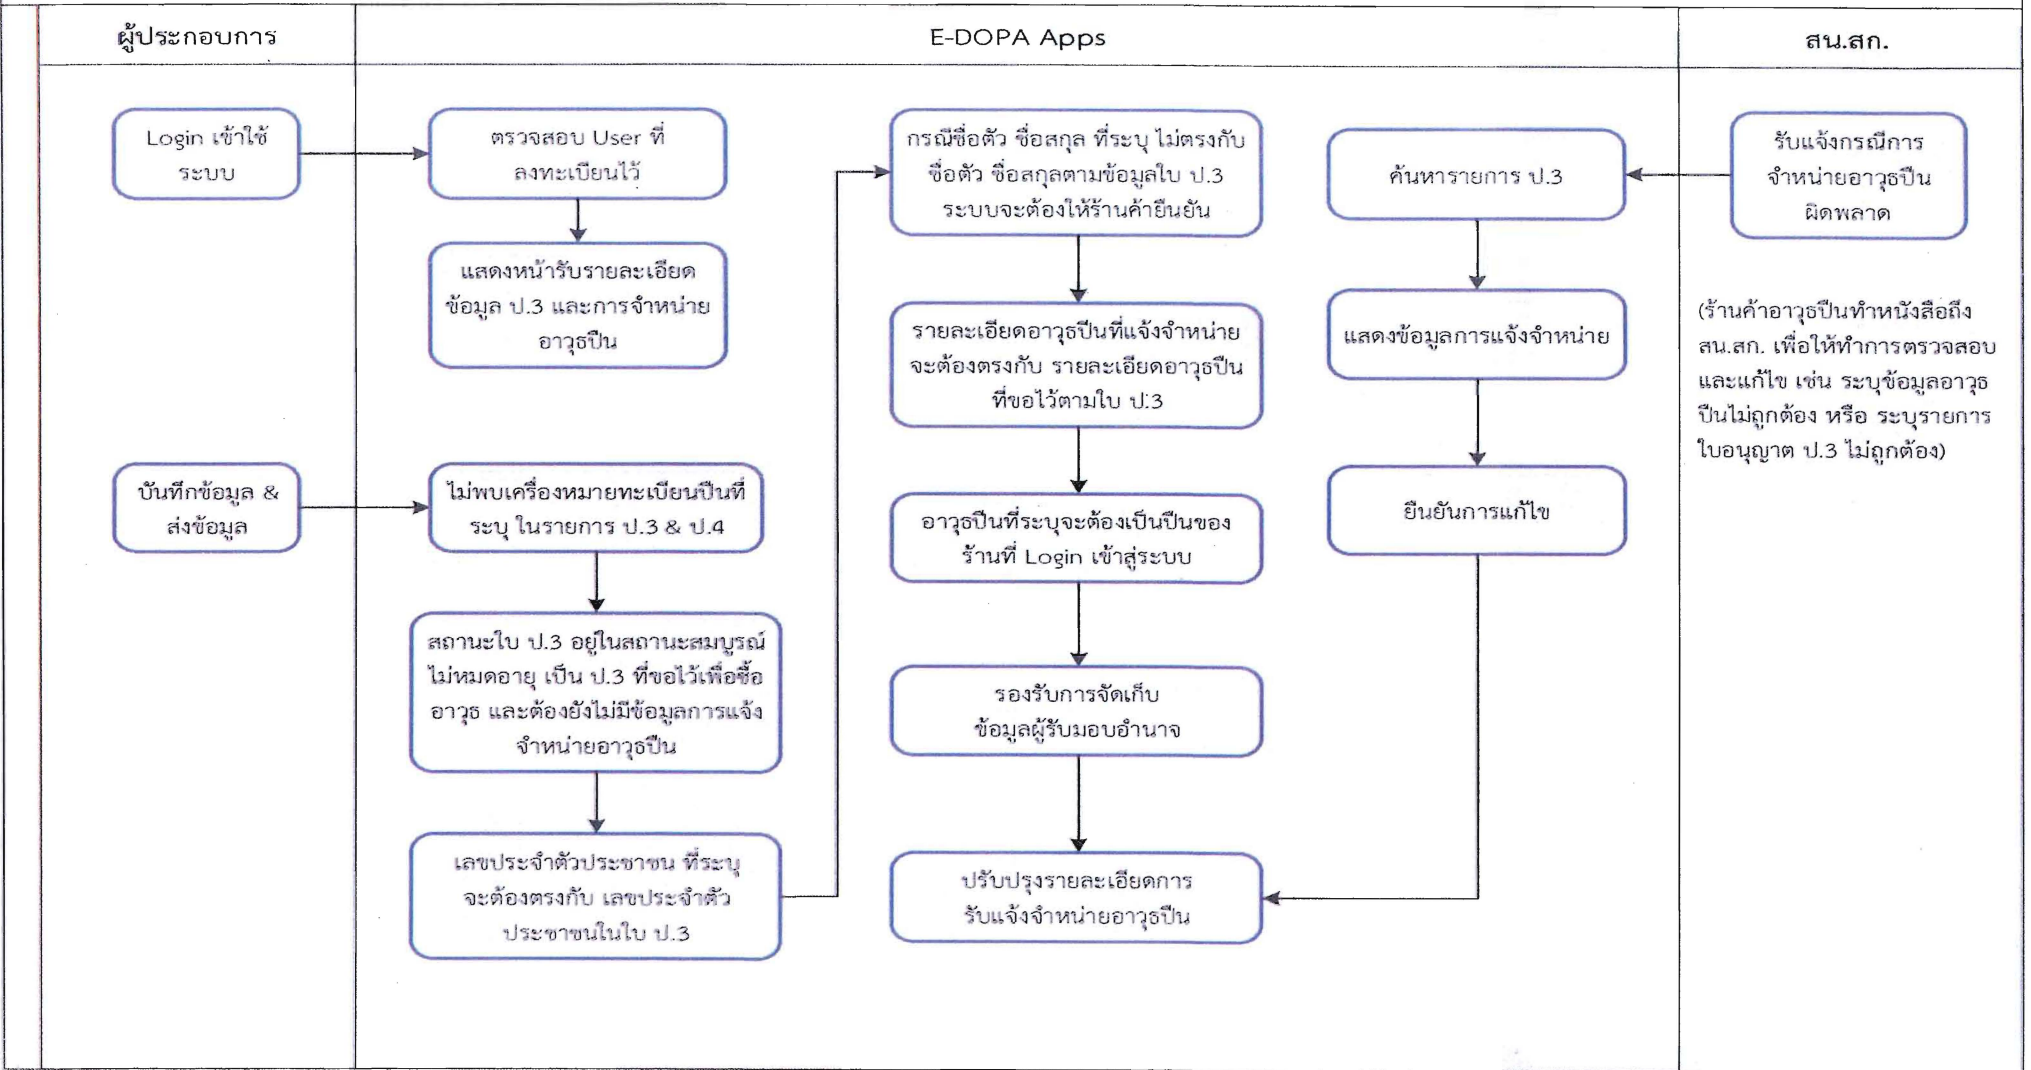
| ผู้ประกอบการ | E-DOPA Apps | สน.สก. |
|---|---|---|

Login เข้าใช้ระบบ

ตรวจสอบ User ที่ลงทะเบียนไว้

แสดงหน้ารับรายละเอียดข้อมูล ป.3 และการจำหน่ายอาวุธปืน

บันทึกข้อมูล & ส่งข้อมูล

ไม่พบเครื่องหมายทะเบียนปืนที่ระบุ ในรายการ ป.3 & ป.4

สถานะใบ ป.3 อยู่ในสถานะสมบูรณ์ ไม่หมดอายุ เป็น ป.3 ที่ขอไว้เพื่อซื้ออาวุธ และต้องยังไม่มีข้อมูลการแจ้งจำหน่ายอาวุธปืน

เลขประจำตัวประชาชน ที่ระบุจะต้องตรงกับ เลขประจำตัวประชาชนในใบ ป.3

กรณีชื่อตัว ชื่อสกุล ที่ระบุ ไม่ตรงกับชื่อตัว ชื่อสกุลตามข้อมูลใบ ป.3 ระบบจะต้องให้ร้านค้ายืนยัน

รายละเอียดอาวุธปืนที่แจ้งจำหน่ายจะต้องตรงกับ รายละเอียดอาวุธปืนที่ขอไว้ตามใบ ป.3

อาวุธปืนที่ระบุจะต้องเป็นปืนของร้านที่ Login เข้าสู่ระบบ

รองรับการจัดเก็บข้อมูลผู้รับมอบอำนาจ

ปรับปรุงรายละเอียดการรับแจ้งจำหน่ายอาวุธปืน

ค้นหารายการ ป.3

แสดงข้อมูลการแจ้งจำหน่าย

ยืนยันการแก้ไข

รับแจ้งกรณีการจำหน่ายอาวุธปืนผิดพลาด

(ร้านค้าอาวุธปืนทำหนังสือถึง สน.สก. เพื่อให้ทำการตรวจสอบและแก้ไข เช่น ระบุข้อมูลอาวุธปืนไม่ถูกต้อง หรือ ระบุรายการใบอนุญาต ป.3 ไม่ถูกต้อง)